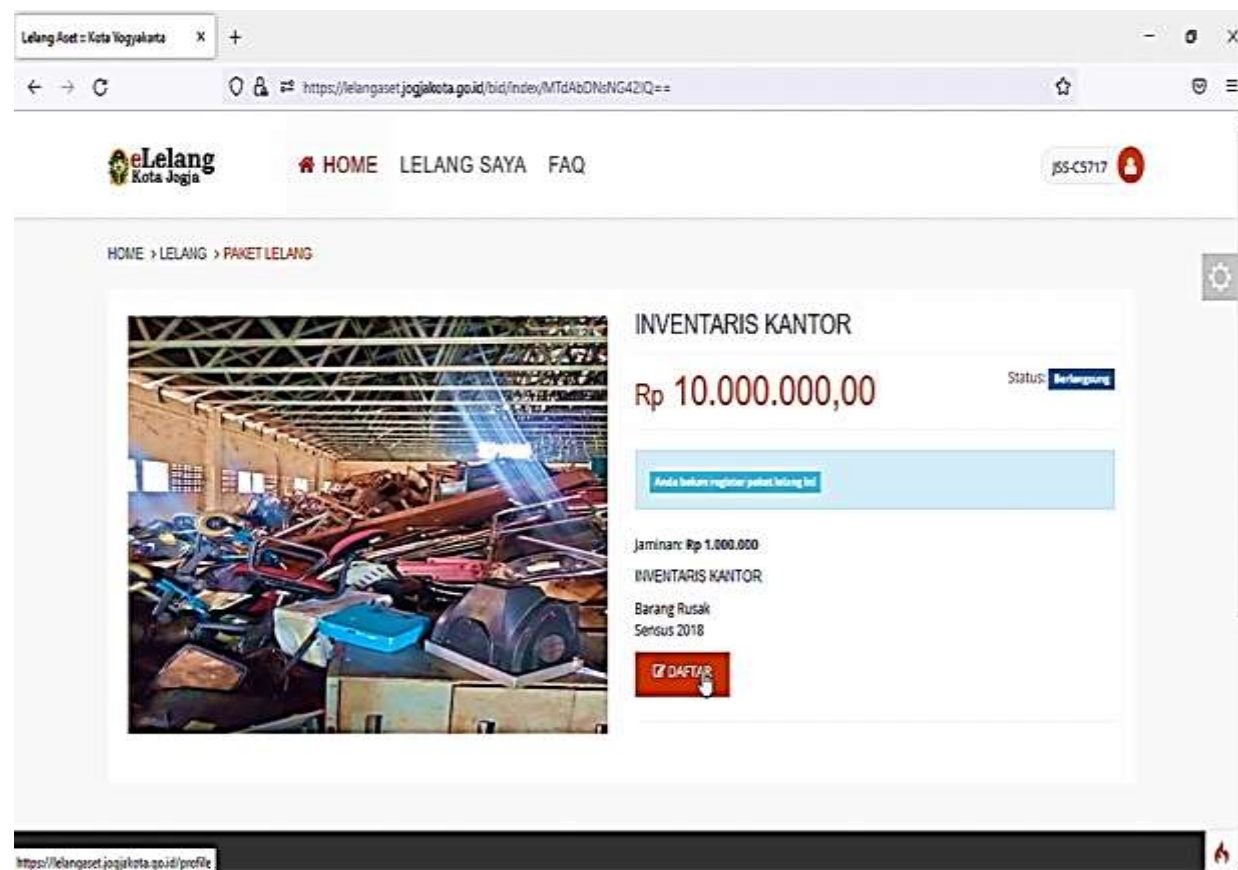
Lelang Aset :: Kota Yogyakarta ×  +

https://lelangaset.jogjakota.go.id/bid/index/MTdAbDNsNG42IQ==

eLelang Kota Jogja

HOME  LELANG SAYA  FAQ

JSS-C5717

HOME › LELANG › PAKET LELANG

INVENTARIS KANTOR

Rp 10.000.000,00

Status: Berlangsung

Anda belum register paket lelang ini

Jaminan: Rp 1.000.000

INVENTARIS KANTOR

Barang Rusak
Sensus 2018

DAFTAR

https://lelangaset.jogjakota.go.id/profile